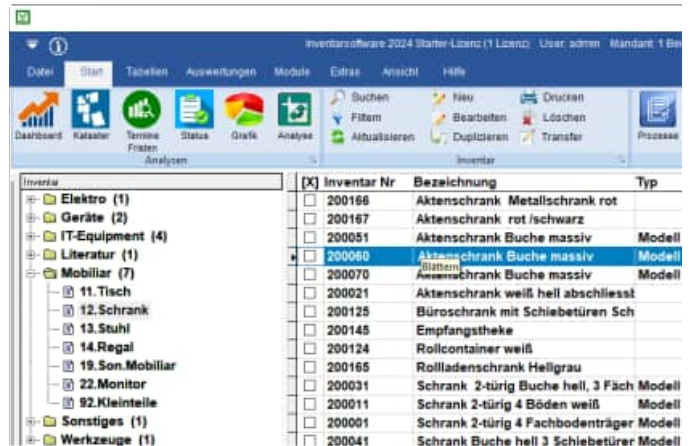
Inventarsoftware 2024 Starter-Lizenz (1 Lizenz) User: admin Mandant: 1 Bi

Datei Start Tabellen Auswertungen Module Extras Ansicht Hilfe

Dashboard Kataster Termine Fristen Status Grafik Analyse
Analysen

Suchen Filtern Aktualisieren Neu Bearbeiten Duplizieren Drucken Löschen Transfer
Inventar

Prozesse

Inventar
Elektro (1)
Geräte (2)
IT-Equipment (4)
Literatur (1)
Mobiliar (7)
11.Tisch
12.Schrank
13.Stuhl
14.Regal
19.Son.Mobiliar
22.Monitor
92.Kleinteile
Sonstiges (1)
Werkzeuge (1)

| [X] | Inventar Nr | Bezeichnung | Typ |
|---|---|---|---|
| | 200166 | Aktenschrank Metallschrank rot | |
| | 200167 | Aktenschrank rot /schwarz | |
| | 200051 | Aktenschrank Buche massiv | Modell |
| | 200060 | Aktenschrank Buche massiv | Modell |
| | 200070 | Aktenschrank Buche massiv | Modell |
| | 200021 | Aktenschrank weiß hell abschliessb | |
| | 200125 | Büroschrank mit Schiebetüren Sch | |
| | 200145 | Empfangstheke | |
| | 200124 | Rollcontainer weiß | |
| | 200165 | Rollladenschrank Hellgrau | |
| | 200031 | Schrank 2-türig Buche hell, 3 Fäch | Modell |
| | 200011 | Schrank 2-türig 4 Böden weiß | Modell |
| | 200001 | Schrank 2-türig 4 Fachbodenträger | Modell |
| | 200041 | Schrank Buche hell 3 Schiebetürer | Modell |

Blättern